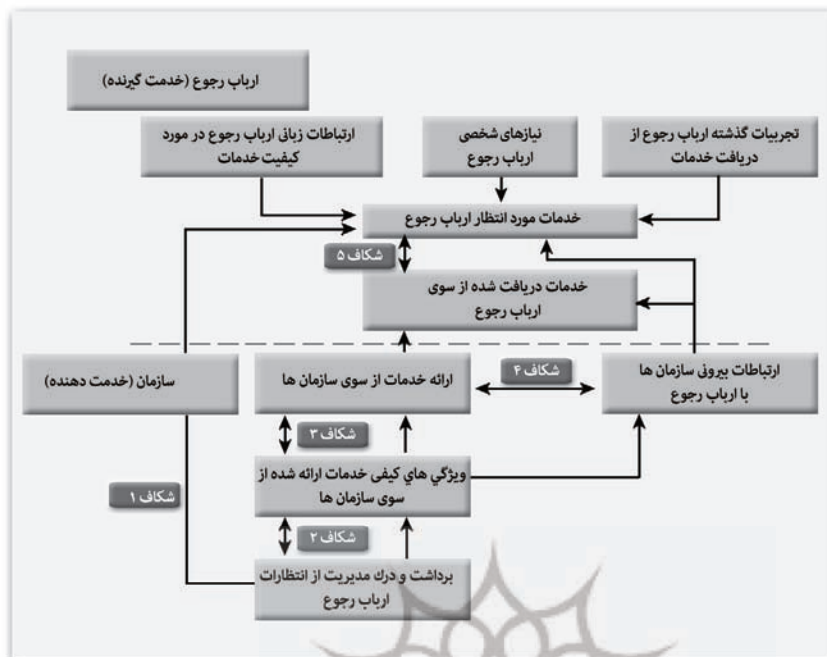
ارباب رجوع (خدمت گیرنده)

ارتباطات زبانی ارباب رجوع در مورد کیفیت خدمات

نیازهای شخصی ارباب رجوع

تجربیات گذشته ارباب رجوع از دریافت خدمات

خدمات مورد انتظار ارباب رجوع

شکاف ۵

خدمات دریافت شده از سوی ارباب رجوع

سازمان (خدمت دهنده)

ارائه خدمات از سوی سازمان ها

شکاف ۴

ارتباطات بیرونی سازمان ها با ارباب رجوع

شکاف ۳

ویژگي هاي كيفي خدمات ارائه شده از سوی سازمان ها

شکاف ۱

شکاف ۲

برداشت و درک مدیریت از انتظارات ارباب رجوع